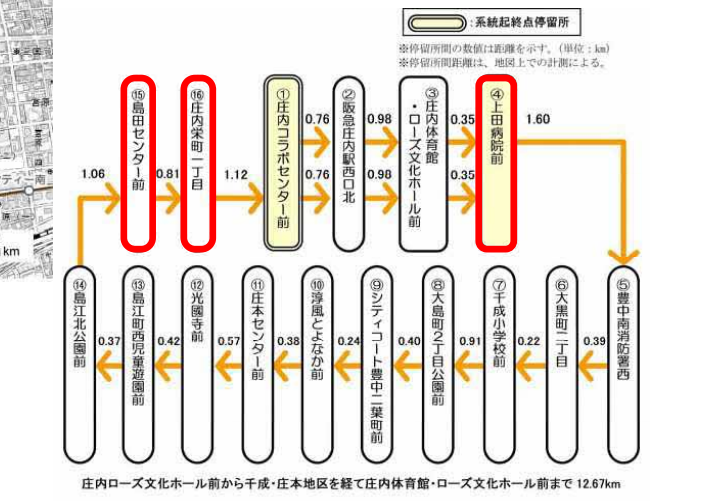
:系統起終点停留所

※停留所間の数値は距離を示す。(単位：km)
※停留所間距離は、地図上での計測による。

⑮島田センター前
⑯庄内栄町一丁目
①庄内コラボセンター前
②阪急庄内駅西口北
③庄内体育館・ローズ文化ホール前
④上田病院前

1.06
0.81
1.12
0.76
0.76
0.98
0.98
0.35
0.35
1.60

⑭島江北公園前
⑬島江町西児童遊園前
⑫光園寺前
⑪庄本センター前
⑩淳風とよなか前
⑨シティコート豊中二葉町前
⑧大島町2丁目公園前
⑦千成小学校前
⑥大黒町二丁目
⑤豊中南消防署西

0.37
0.42
0.57
0.38
0.24
0.40
0.91
0.22
0.39

km

庄内ローズ文化ホール前から千成・庄本地区を経て庄内体育館・ローズ文化ホール前まで 12.67km